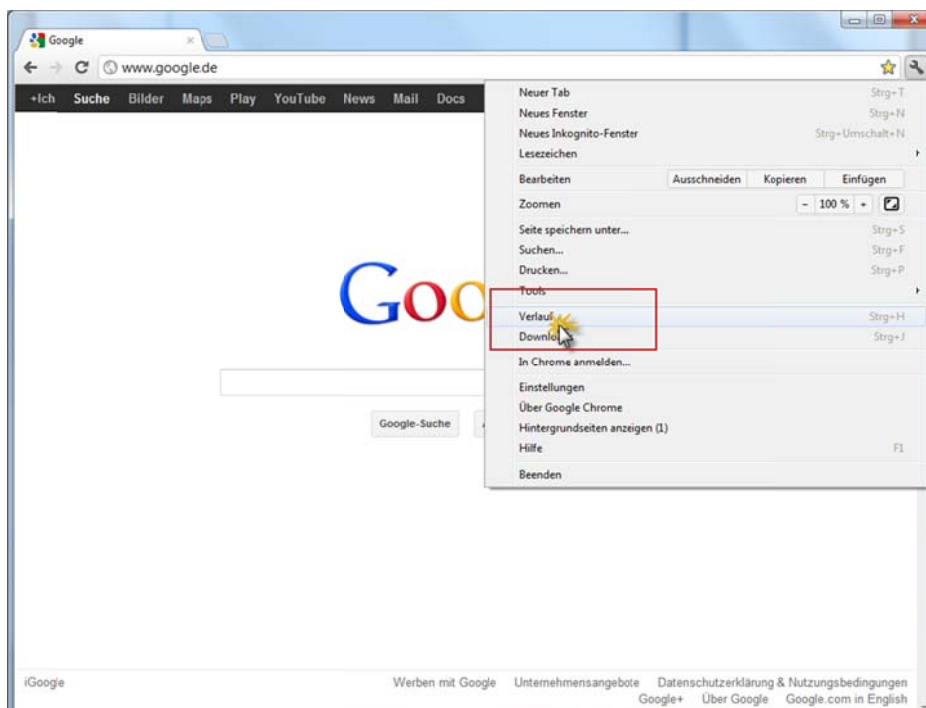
Google
www.google.de

+Ich Suche Bilder Maps Play YouTube News Mail Docs

Neuer Tab Strg+T
Neues Fenster Strg+N
Neues Inkognito-Fenster Strg+Umschalt+N
Lesezeichen
Bearbeiten Ausschneiden Kopieren Einfügen
Zoomen - 100 % +
Seite speichern unter... Strg+S
Suchen... Strg+F
Drucken... Strg+P
Tools
Verlauf Strg+H
Downlo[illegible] Strg+J
In Chrome anmelden...
Einstellungen
Über Google Chrome
Hintergrundseiten anzeigen (1)
Hilfe F1
Beenden

Goo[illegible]

Google-Suche

iGoogle
Werben mit Google Unternehmensangebote Datenschutzerklärung & Nutzungsbedingungen
Google+ Über Google Google.com in English